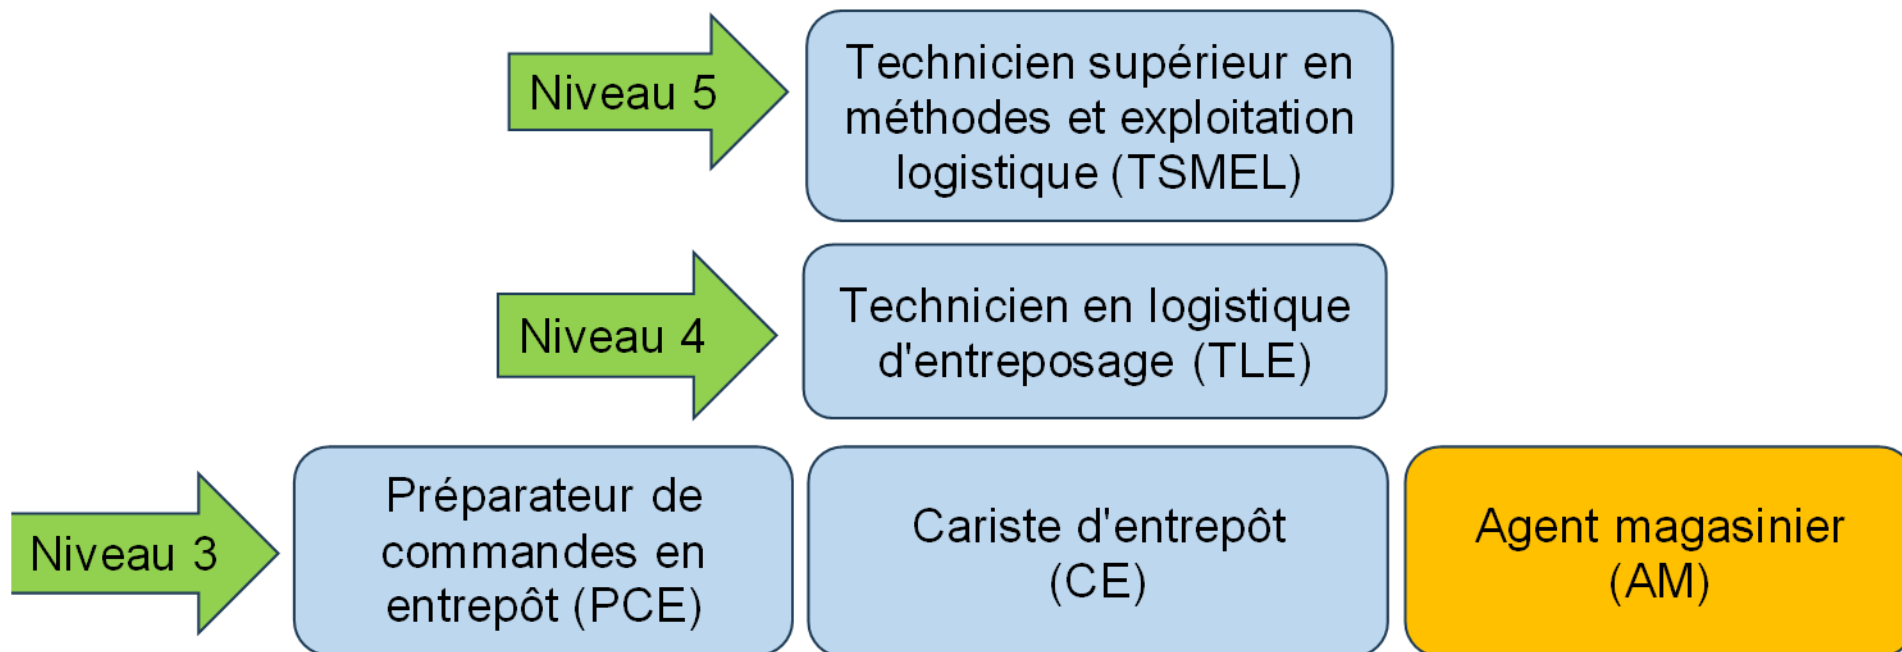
Niveau 5

Technicien supérieur en méthodes et exploitation logistique (TSMEL)

Niveau 4

Technicien en logistique d'entreposage (TLE)

Niveau 3

Préparateur de commandes en entrepôt (PCE)

Cariste d'entrepôt (CE)

Agent magasinier (AM)